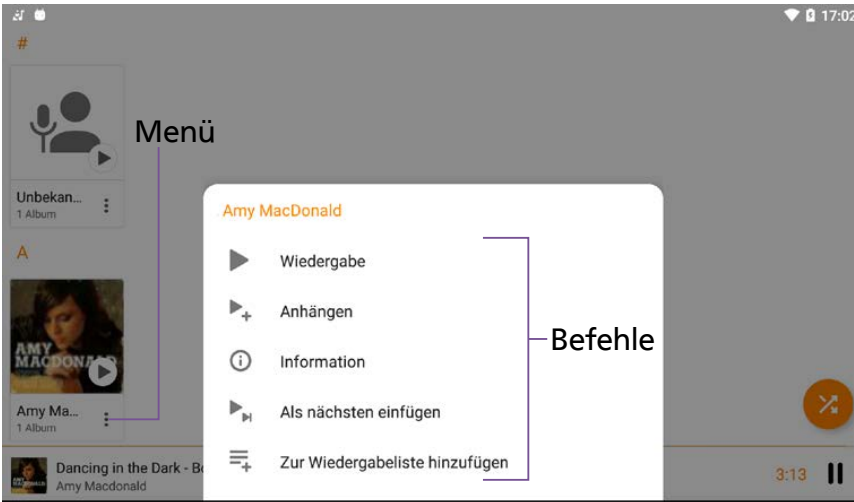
17:02

#

Menü

Unbekan...
1 Album

A

AMY MACDONALD

Amy Ma...
1 Album

Amy MacDonald

Wiedergabe

Anhängen

Information

Als nächsten einfügen

Zur Wiedergabeliste hinzufügen

Befehle

Dancing in the Dark - Bo
Amy Macdonald

3:13